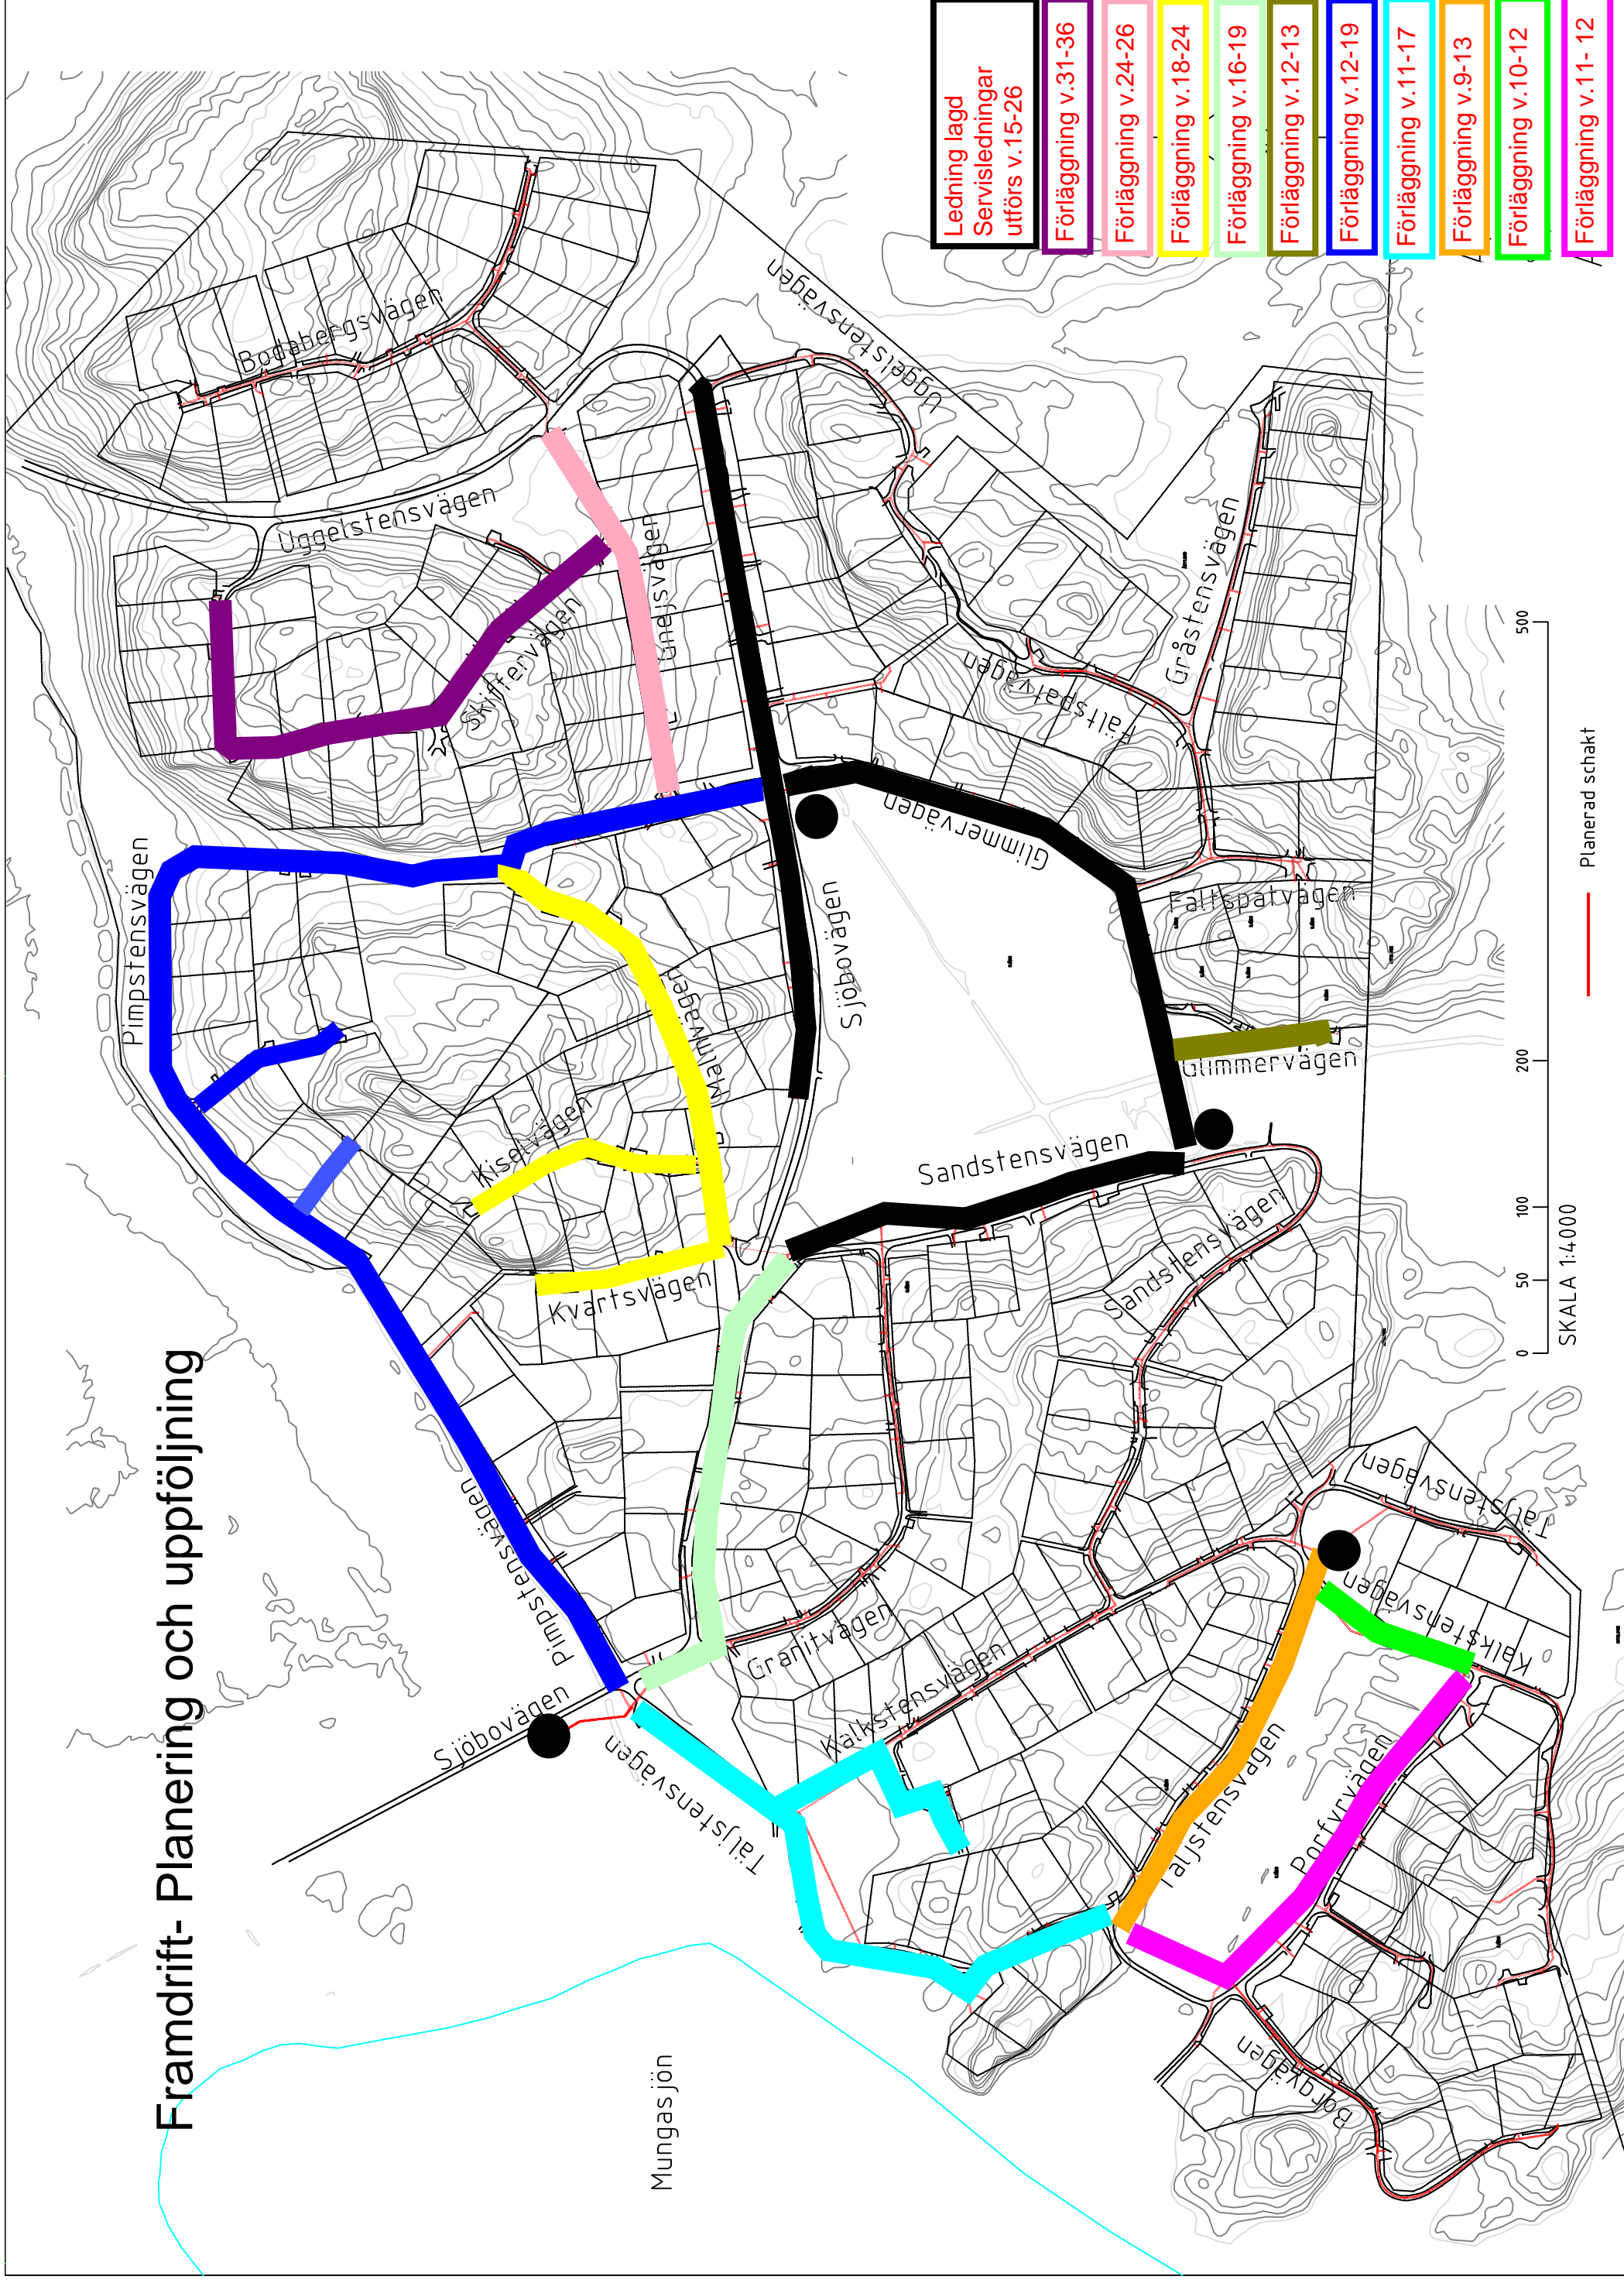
Framdrift- Planering och uppföljning

Ledning lagd
Servisledningar utförs v.15-26

Förläggning v.31-36

Förläggning v.24-26

Förläggning v.18-24

Förläggning v.16-19

Förläggning v.12-13

Förläggning v.12-19

Förläggning v.11-17

Förläggning v.9-13

Förläggning v.10-12

Förläggning v.11- 12

Bodabergsvägen

Uggelstensvägen

Uggelstensvägen

Gnejsvägen

Skiffervägen

Fältspatvägen

Gråstensvägen

Glimmervägen

Fältspatvägen

Sjöbovägen

Glimmervägen

Pimpstensvägen

Malmvägen

Kisvägen

Sandstensvägen

Kvartsvägen

Sandstensvägen

Täljstensvägen

Kalkstensvägen

Kalkstensvägen

Pimpstensvägen

Granitvägen

Kalkstensvägen

Sjöbovägen

Täljstensvägen

Täljstensvägen

Porfyrvägen

Bergvägen

Mungasjön

Planerad schakt

SKALA 1:4000

0 50 100 200 500